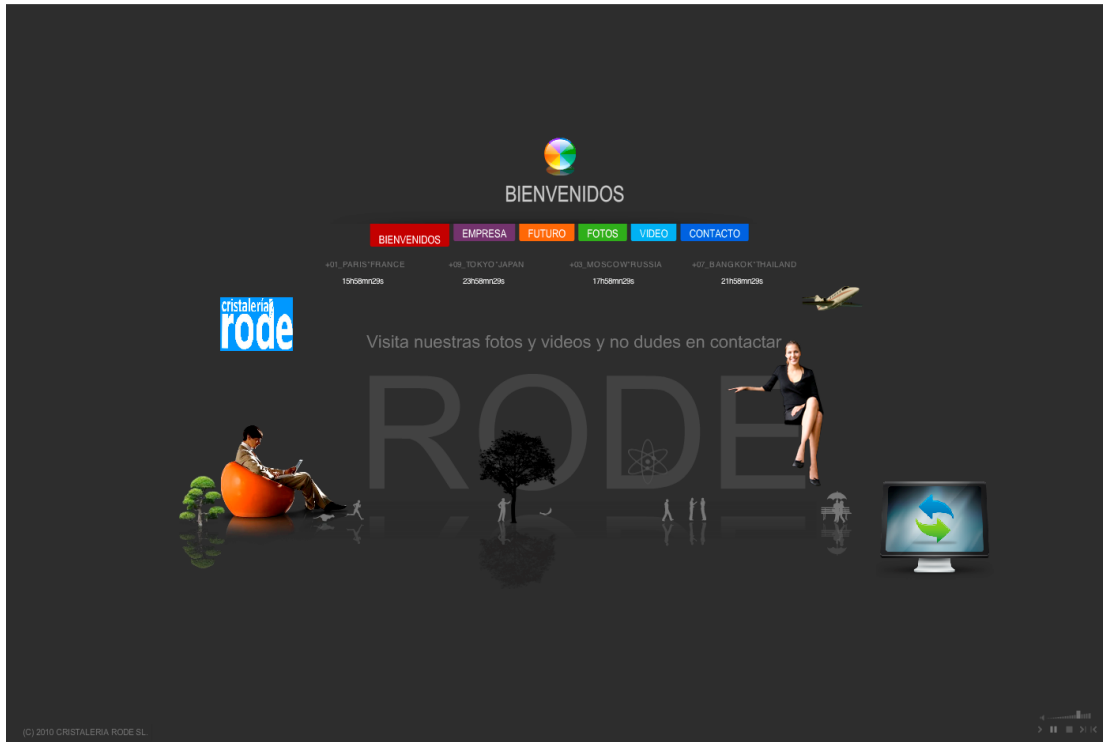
BIENVENIDOS

BIENVENIDOS EMPRESA FUTURO FOTOS VIDEO CONTACTO

+01_PARIS°FRANCE
15h58mn29s

+09_TOKYO°JAPAN
23h58mn29s

+03_MOSCOW°RUSSIA
17h58mn29s

+07_BANGKOK°THAILAND
21h58mn29s

cristalería rode

Visita nuestras fotos y videos y no dudes en contactar

RODE

(C) 2010 CRISTALERIA RODE SL.